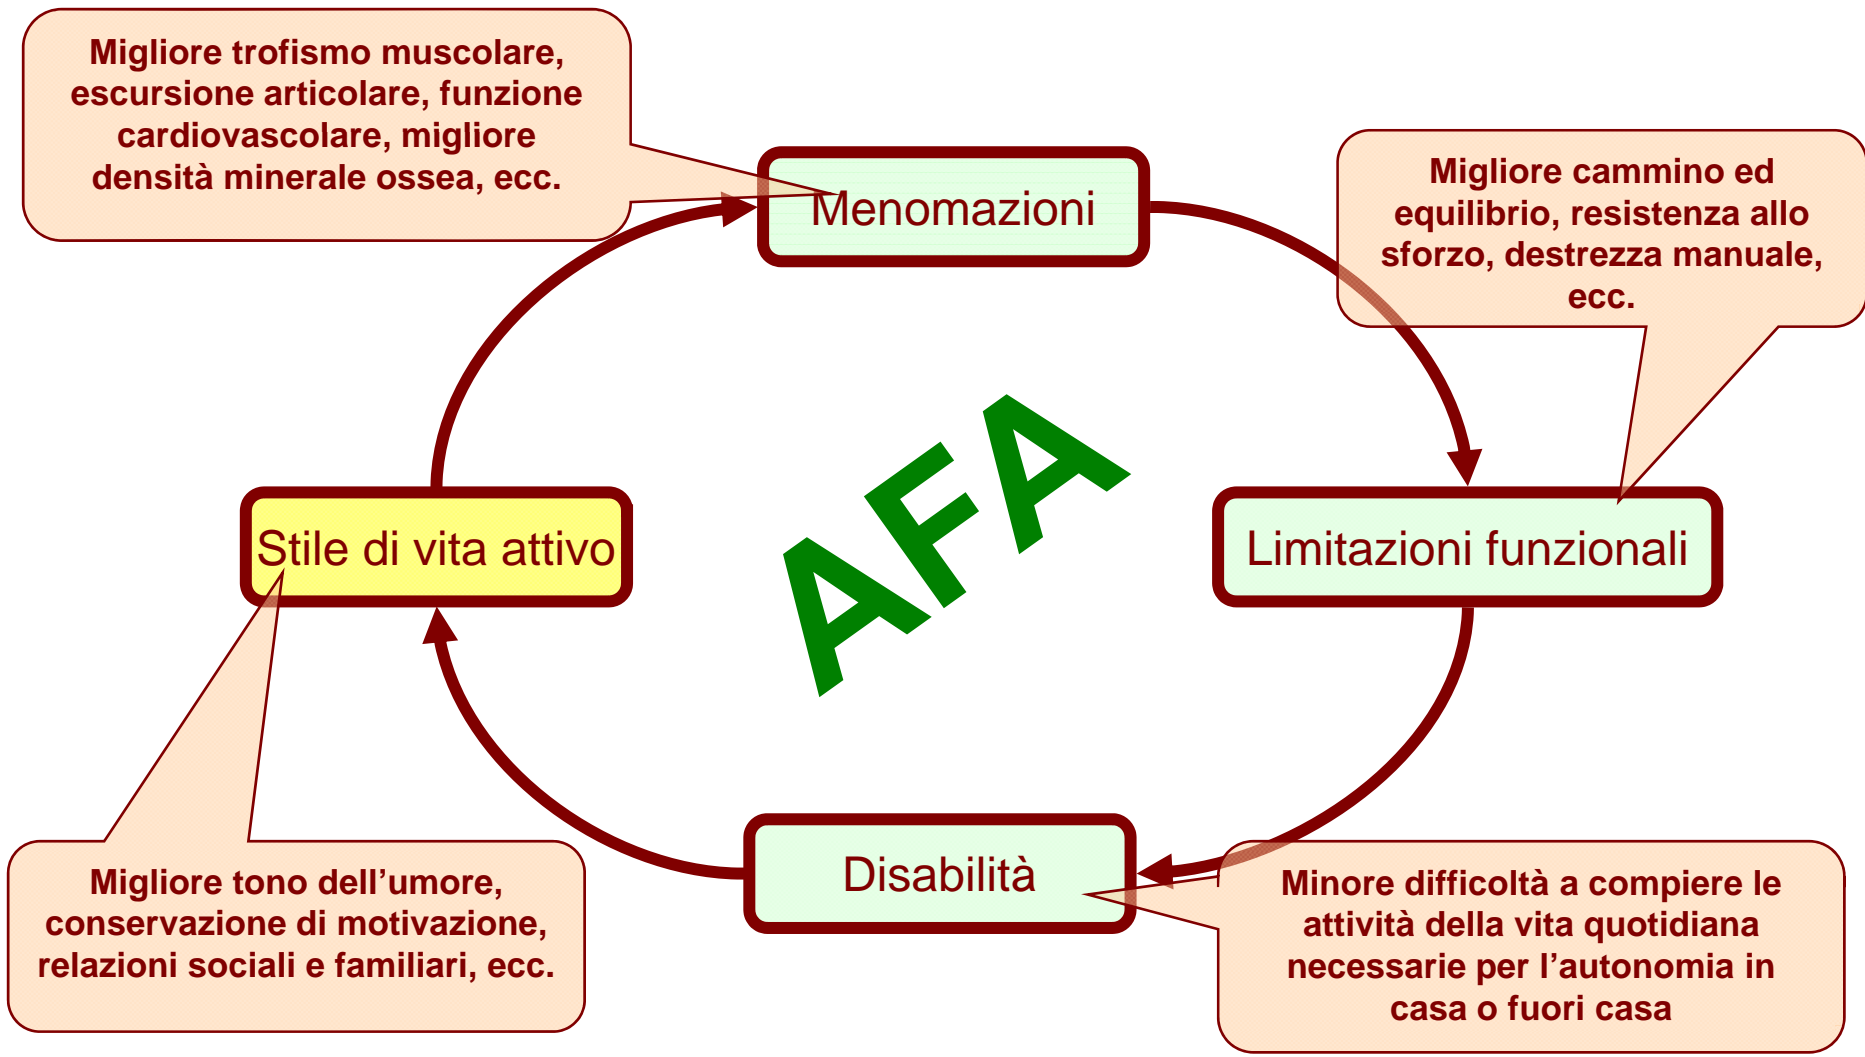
Migliore trofismo muscolare, escursione articolare, funzione cardiovascolare, migliore densità minerale ossea, ecc.

Menomazioni

Migliore cammino ed equilibrio, resistenza allo sforzo, destrezza manuale, ecc.

AFA

Stile di vita attivo

Limitazioni funzionali

Disabilità

Migliore tono dell’umore, conservazione di motivazione, relazioni sociali e familiari, ecc.

Minore difficoltà a compiere le attività della vita quotidiana necessarie per l’autonomia in casa o fuori casa